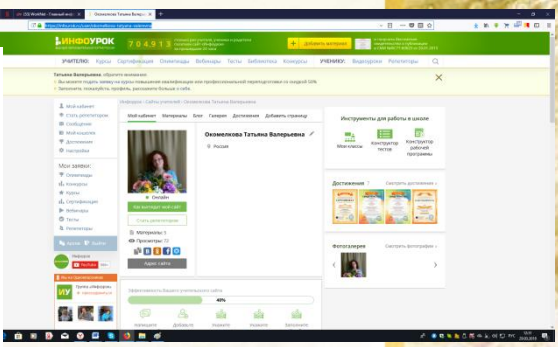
ИНФОУРОК

704913

+ Добавить материал

УЧИТЕЛЮ: Курсы Свидетельства Олимпиады Вебинары Тесты Библиотека Конкурсы УЧЕНИКУ: Видеоуроки Репетиторы

Татьяна Валерьевна, обратите внимание:

Мой кабинет
Стать репетитором
Свидетельства
Мои публикации
Достижения
Настройки

Мои заявки:
Олимпиады
Конкурсы
Курсы
Сертификация
Вебинары
Тесты
Репетиторы

Инфоурок › Сайты учителей › Окомелкова Татьяна Валерьевна

Мой кабинет Материалы Блог Галерея Достижения Добавить страницу

Окомелкова Татьяна Валерьевна

Россия

Online

Как выглядит мой сайт

Стать репетитором

Материалы: 5
Просмотры: 72

Адрес сайта

Инструменты для работы в школе

Мои классы
Конструктор тестов
Конструктор рабочих программ

Достижения
Смотреть достижения

Фотогалерея
Смотреть фотографии

Эффективность Вашего учительского сайта

40%